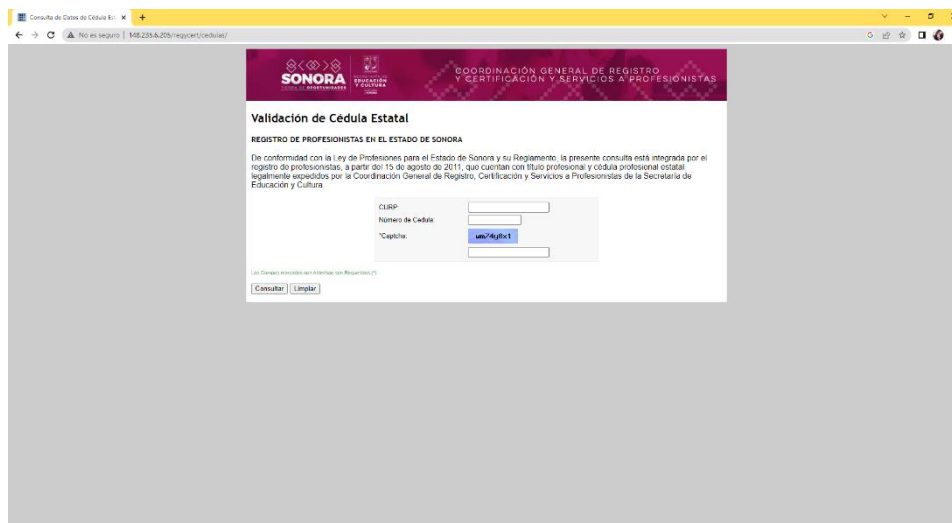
Consulta de Datos de Cédula Es

No es seguro | 148.235.6.205/regycert/cedulas/

SONORA
TIERRA DE OPORTUNIDADES

EDUCACIÓN Y CULTURA

COORDINACIÓN GENERAL DE REGISTRO Y CERTIFICACIÓN Y SERVICIOS A PROFESIONISTAS

Validación de Cédula Estatal

REGISTRO DE PROFESIONISTAS EN EL ESTADO DE SONORA

De conformidad con la Ley de Profesiones para el Estado de Sonora y su Reglamento, la presente consulta está integrada por el registro de profesionistas, a partir del 15 de agosto de 2011, que cuentan con título profesional y cédula profesional estatal legalmente expedidos por la Coordinación General de Registro, Certificación y Servicios a Profesionistas de la Secretaría de Educación y Cultura

CURP:
Número de Cédula:
*Captcha:
um74yf8x1

Los Campos marcados con Asterisco son Requeridos (*)

Consultar | Limpiar